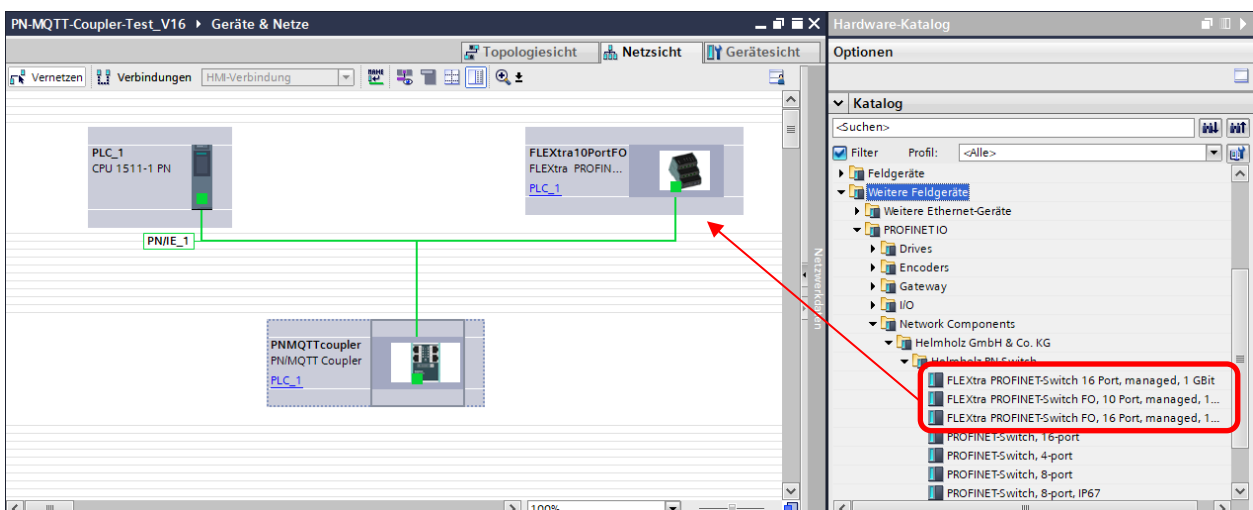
PN-MQTT-Coupler-Test_V16 ▸ Geräte & Netze

Topologiesicht Netzsicht Gerätesicht

Vernetzen Verbindungen HMI-Verbindung

PLC_1
CPU 1511-1 PN

PN/IE_1

FLEXtra10PortFO
FLEXtra PROFIN...
PLC_1

PNMQTTcoupler
PN/MQTT Coupler
PLC_1

100%

Netzwerkdaten

Hardware-Katalog

Optionen

Katalog

<Suchen>

Filter Profil: <Alle>

Feldgeräte
Weitere Feldgeräte
Weitere Ethernet-Geräte
PROFINET IO
Drives
Encoders
Gateway
I/O
Network Components
Helmholz GmbH & Co. KG
Helmholz PN-Switch
FLEXtra PROFINET-Switch 16 Port, managed, 1 GBit
FLEXtra PROFINET-Switch FO, 10 Port, managed, 1...
FLEXtra PROFINET-Switch FO, 16 Port, managed, 1...
PROFINET-Switch, 16-port
PROFINET-Switch, 4-port
PROFINET-Switch, 8-port
PROFINET-Switch, 8-port, IP67